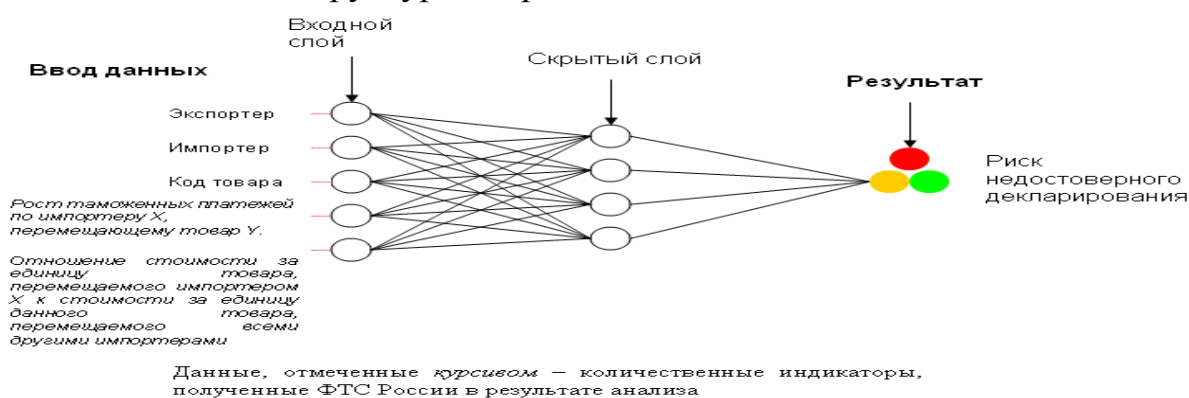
Входной слой

Ввод данных

Скрытый слой

Результат

Экспортер

Импортер

Код товара

Рост таможенных платежей по импортеру X, перемещающему товар Y.

Отношение стоимости за единицу товара, перемещаемого импортером X к стоимости за единицу данного товара, перемещаемого всеми другими импортерами

Риск недостоверного декларирования

Данные, отмеченные *курсивом* – количественные индикаторы, полученные ФТС России в результате анализа